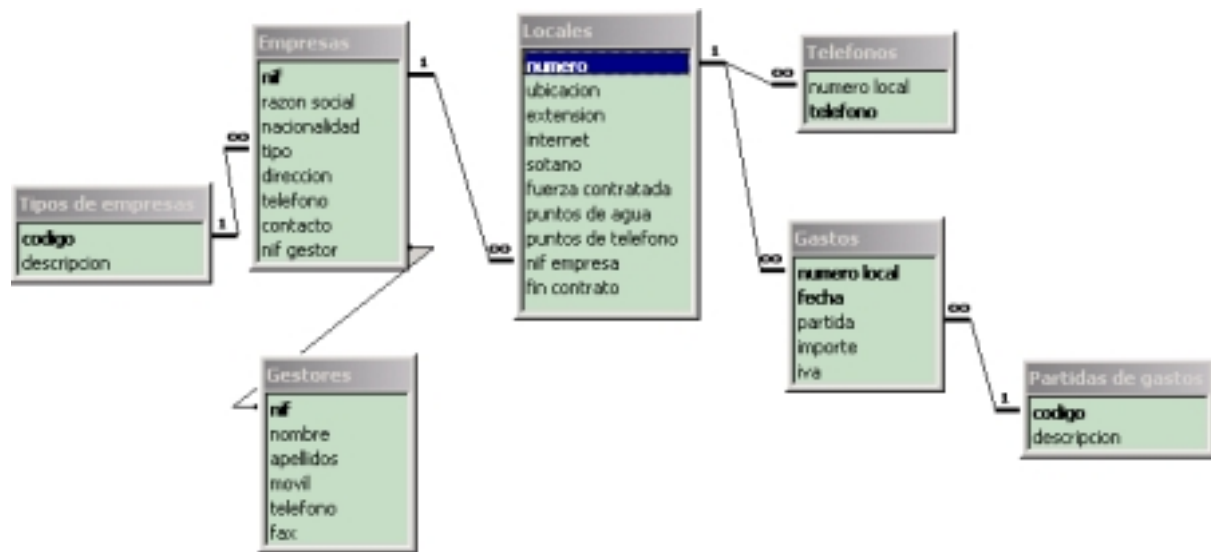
Empresas
nif
razon social
nacionalidad
tipo
direccion
telefono
contacto
nif gestor

Locales
numero
ubicacion
extension
internet
sotano
fuerza contratada
puntos de agua
puntos de telefono
nif empresa
fin contrato

Telefonos
numero local
telefono

Tipos de empresas
codigo
descripcion

Gastos
numero local
fecha
partida
importe
iva

Gestores
nif
nombre
apellidos
movil
telefono
fax

Partidas de gastos
codigo
descripcion

1
∞
1
∞
1
∞
1
∞
∞
1